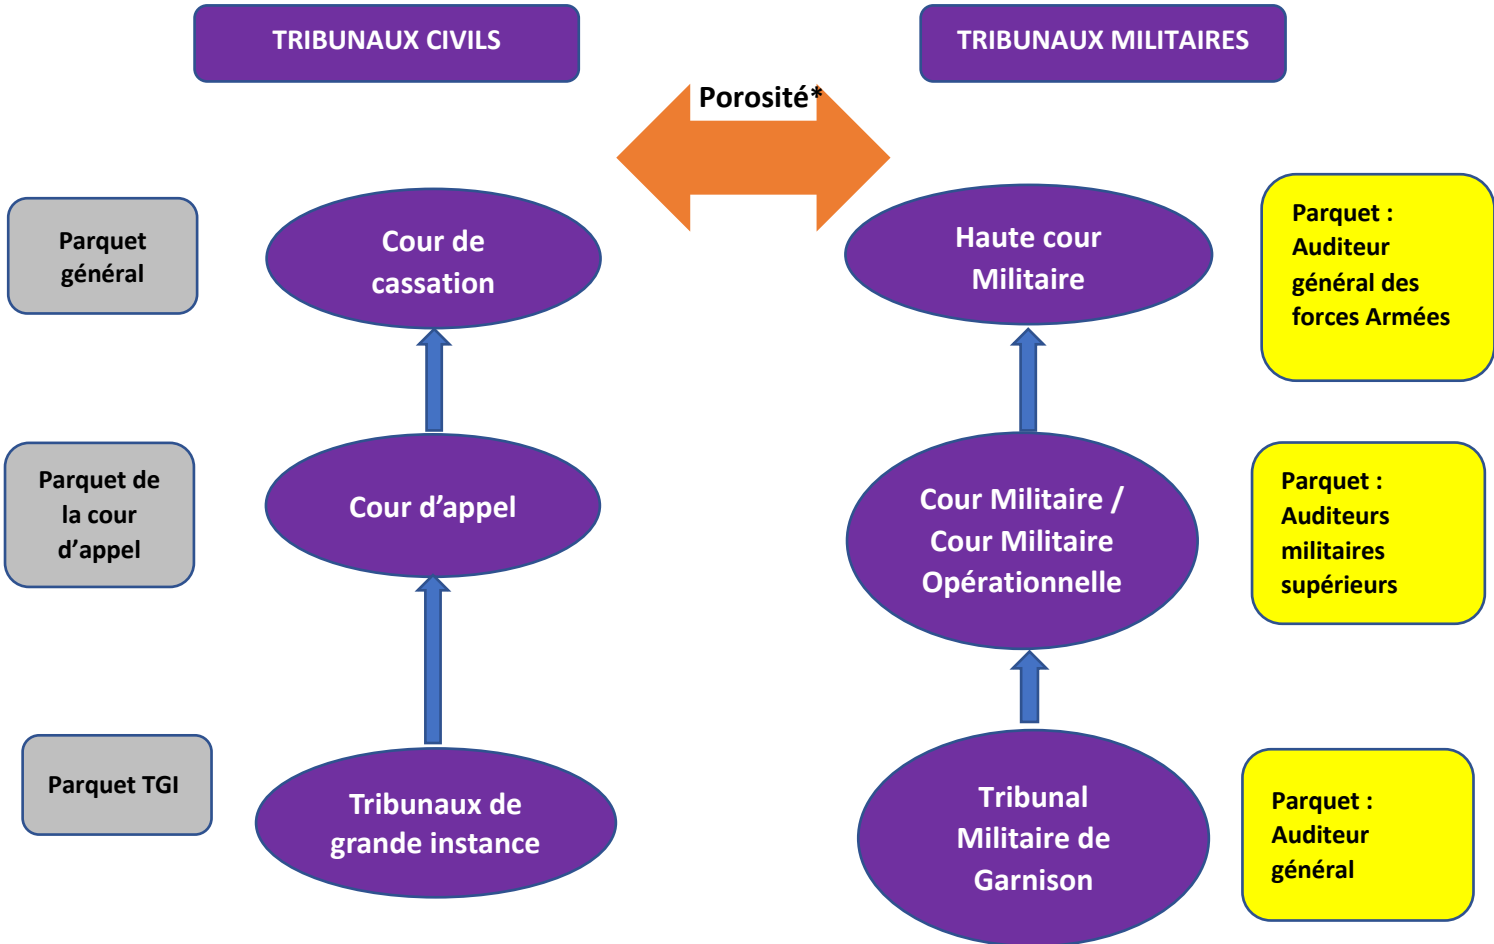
TRIBUNAUX CIVILS

TRIBUNAUX MILITAIRES

Porosité*

Parquet général

Cour de cassation

Haute cour Militaire

Parquet : Auditeur général des forces Armées

Parquet de la cour d'appel

Cour d'appel

Cour Militaire / Cour Militaire Opérationnelle

Parquet : Auditeurs militaires supérieurs

Parquet TGI

Tribunaux de grande instance

Tribunal Militaire de Garnison

Parquet : Auditeur général